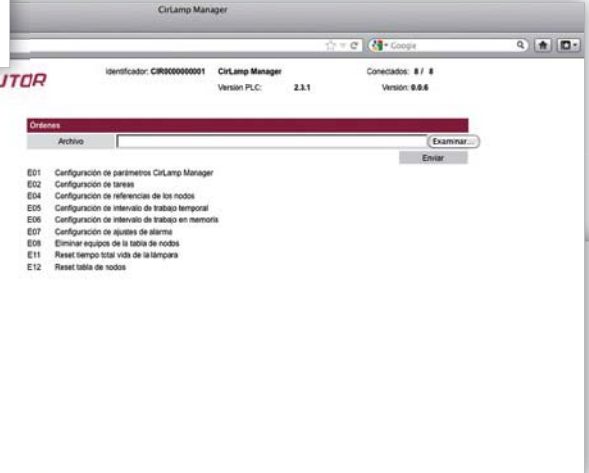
CirLamp Manager

Google

UTOR

Identificador: CIR0000000001 CirLamp Manager

Versión PLC: 2.3.1

Conectados: 8 / 8

Versión: 0.0.6

Órdenes

Archivo

Examinar...

Enviar

E01 Configuración de parámetros CirLamp Manager
E02 Configuración de tareas
E04 Configuración de referencias de los nodos
E05 Configuración de intervalo de trabajo temporal
E06 Configuración de intervalo de trabajo en memoria
E07 Configuración de ajustes de alarma
E08 Eliminar equipos de la tabla de nodos
E11 Reset tiempo total vida de la lámpara
E12 Reset tabla de nodos